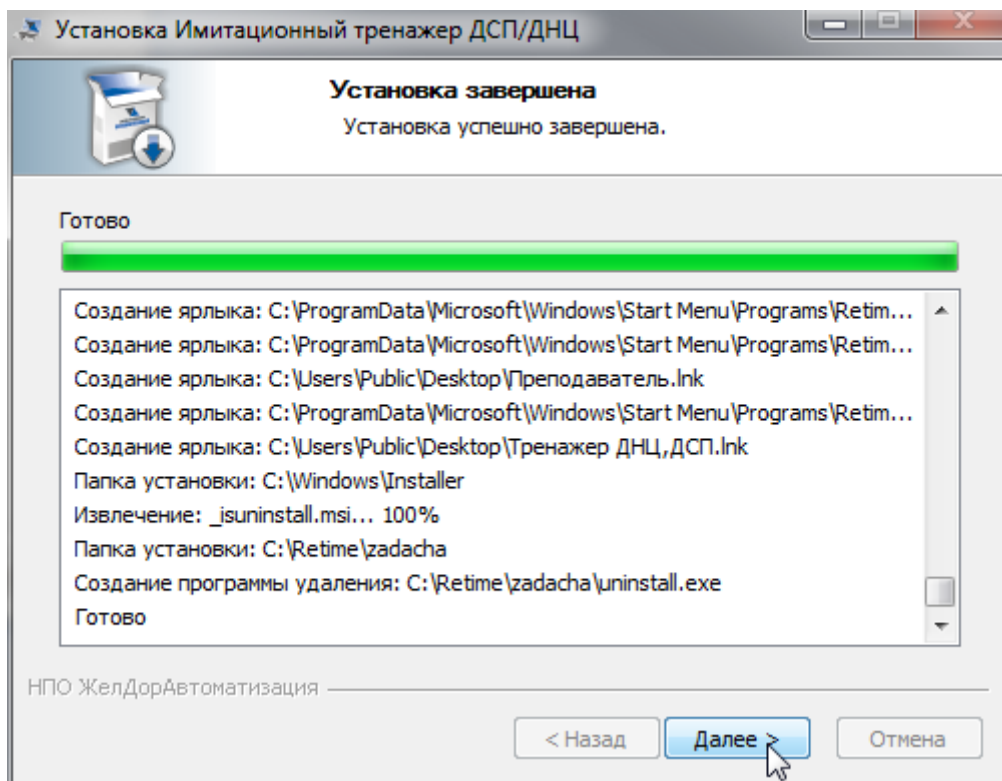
Установка Имитационный тренажер ДСП/ДНЦ

Установка завершена
Установка успешно завершена.

Готово

Создание ярлыка: C:\ProgramData\Microsoft\Windows\Start Menu\Programs\Retim...
Создание ярлыка: C:\ProgramData\Microsoft\Windows\Start Menu\Programs\Retim...
Создание ярлыка: C:\Users\Public\Desktop\Преподаватель.lnk
Создание ярлыка: C:\ProgramData\Microsoft\Windows\Start Menu\Programs\Retim...
Создание ярлыка: C:\Users\Public\Desktop\Тренажер ДНЦ,ДСП.lnk
Папка установки: C:\Windows\Installer
Извлечение: _isuninstall.msi... 100%
Папка установки: C:\Retime\zadacha
Создание программы удаления: C:\Retime\zadacha\uninstall.exe
Готово

НПО ЖелДорАвтоматизация

< Назад
Далее >
Отмена